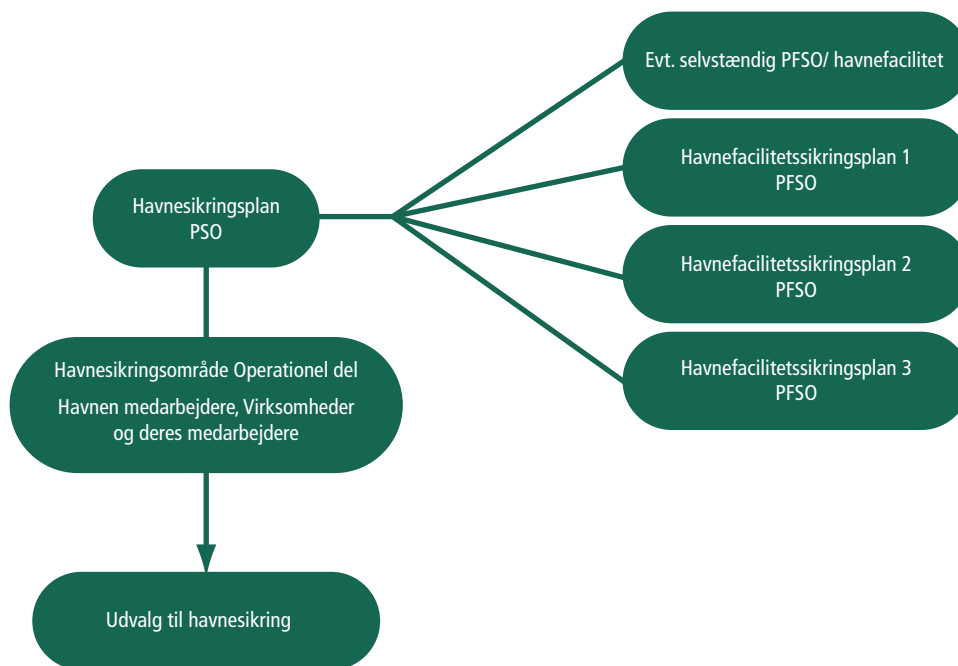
Havnesikringsplan
PSO

Evt. selvstændig PFSO/ havnefacilitet

Havnefacilitetssikringsplan 1
PFSO

Havnefacilitetssikringsplan 2
PFSO

Havnefacilitetssikringsplan 3
PFSO

Havnesikringsområde Operationel del

Havnen medarbejdere, Virksomheder og deres medarbejdere

Udvalg til havnesikring